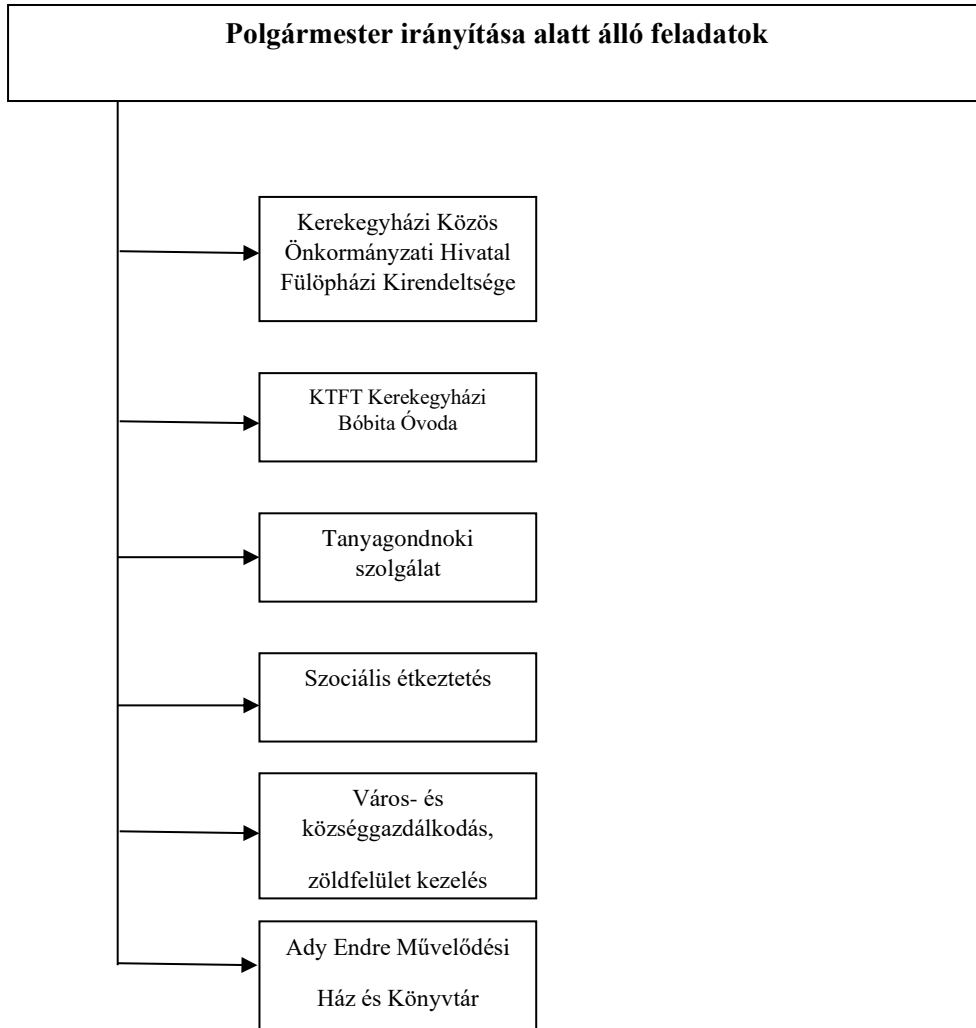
Polgármester irányítása alatt álló feladatok

Kerekegyházi Közös Önkormányzati Hivatal Fülöpházi Kirendeltsége

KTFT Kerekegyházi Bóbita Óvoda

Tanyagondnoki szolgálat

Szociális étkeztetés

Város- és községgazdálkodás,

zöldfelület kezelés

Ady Endre Művelődési

Ház és Könyvtár